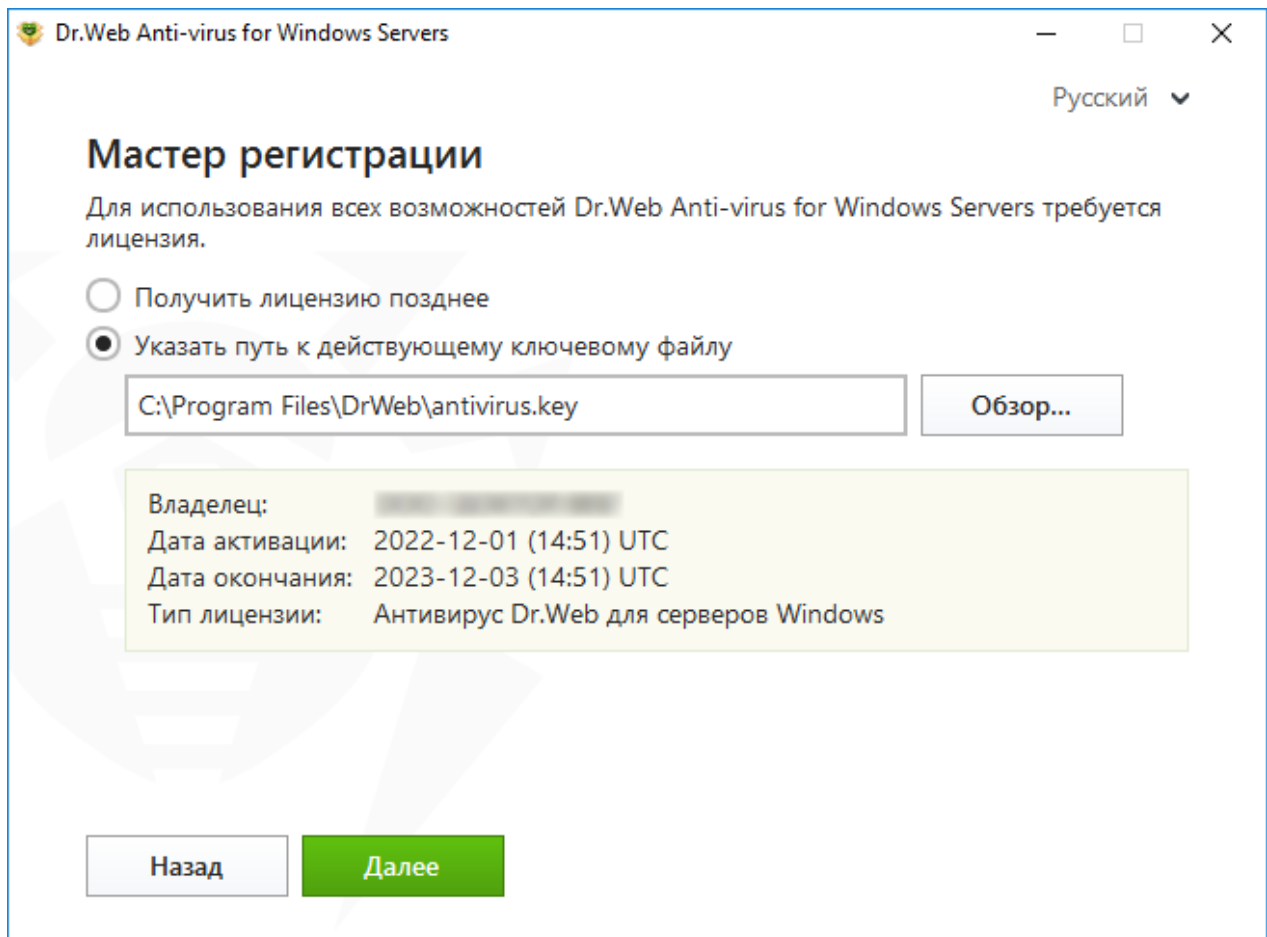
Dr.Web Anti-virus for Windows Servers

Русский

Мастер регистрации

Для использования всех возможностей Dr.Web Anti-virus for Windows Servers требуется лицензия.

Получить лицензию позднее

Указать путь к действующему ключевому файлу

C:\Program Files\DrWeb\antivirus.key

Обзор...

Владелец: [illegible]
Дата активации: 2022-12-01 (14:51) UTC
Дата окончания: 2023-12-03 (14:51) UTC
Тип лицензии: Антивирус Dr.Web для серверов Windows

Назад

Далее